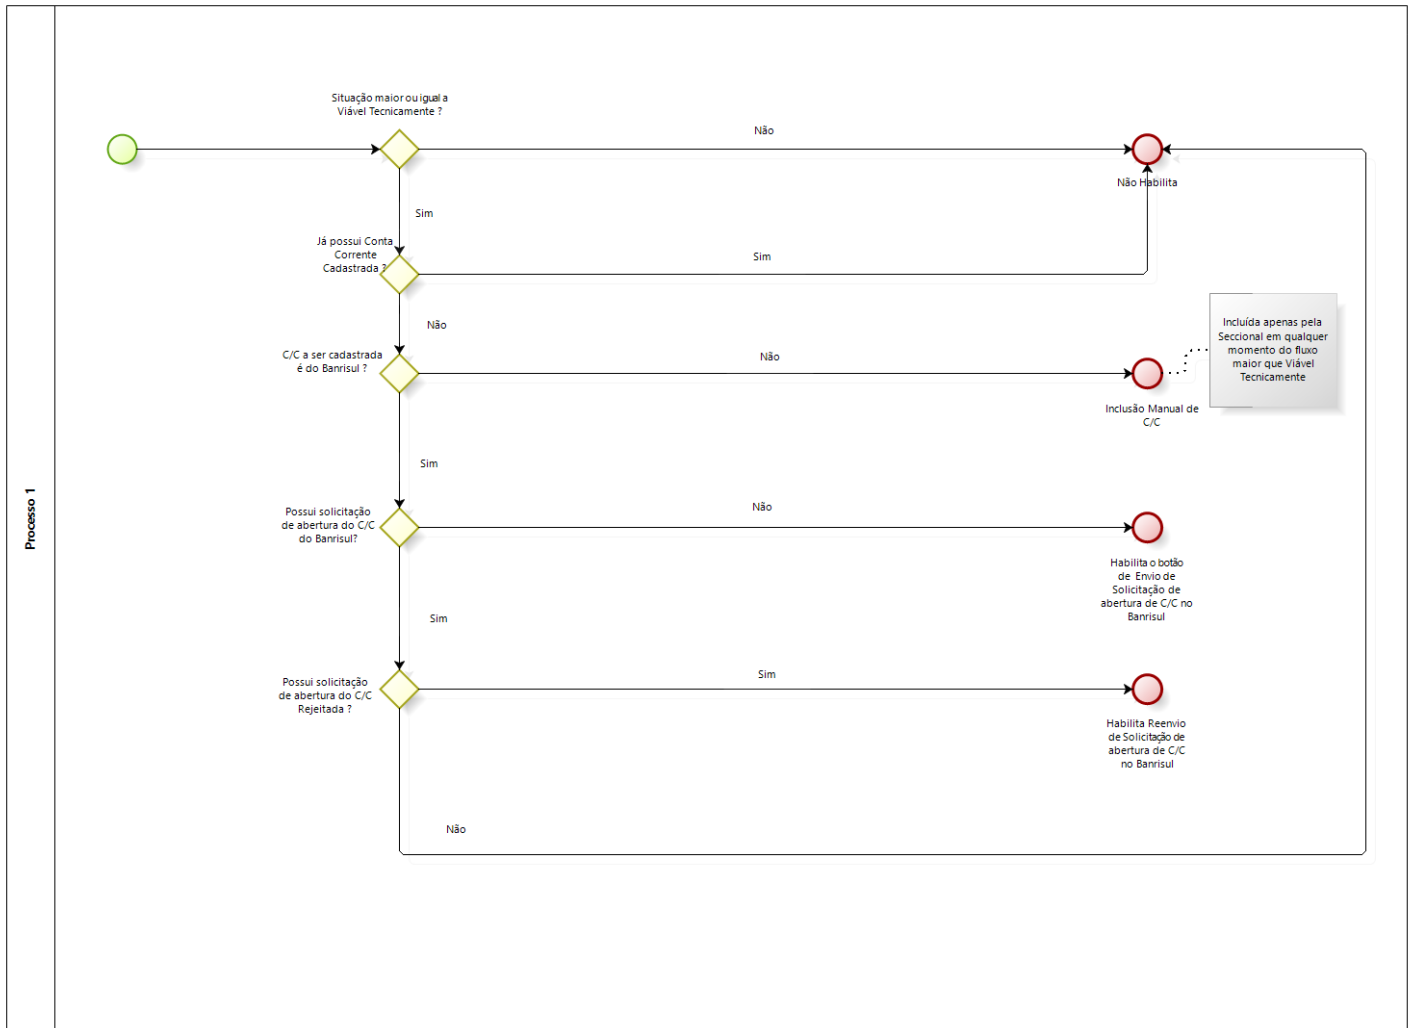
Processo 1

Situação maior ou igual a Viável Tecnicamente ?

Não

Não Habilita

Sim

Já possui Conta Corrente Cadastrada ?

Sim

Não

Incluída apenas pela Seccional em qualquer momento do fluxo maior que Viável Tecnicamente

C/C a ser cadastrada é do Banrisul ?

Não

Inclusão Manual de C/C

Sim

Possui solicitação de abertura do C/C do Banrisul?

Não

Habilita o botão de Envio de Solicitação de abertura de C/C no Banrisul

Sim

Possui solicitação de abertura do C/C Rejeitada ?

Sim

Habilita Reenvio de Solicitação de abertura de C/C no Banrisul

Não